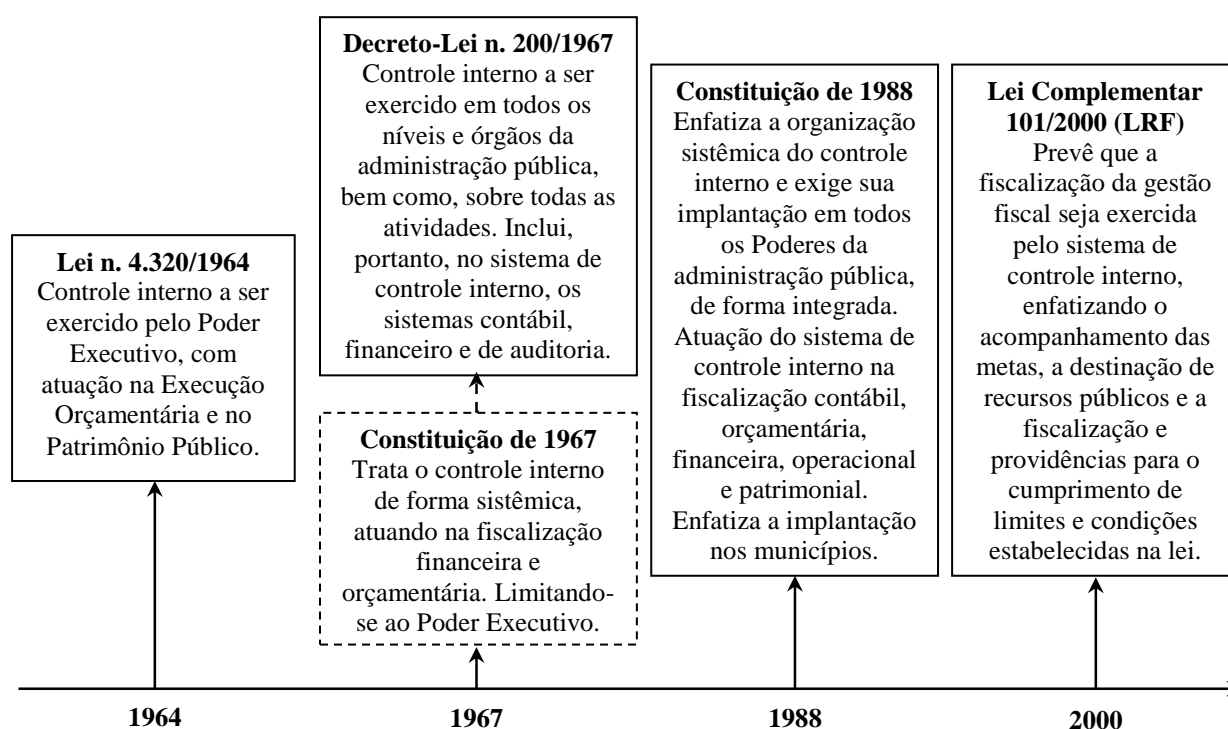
**Lei n. 4.320/1964**
Controle interno a ser exercido pelo Poder Executivo, com atuação na Execução Orçamentária e no Patrimônio Público.

**Decreto-Lei n. 200/1967**
Controle interno a ser exercido em todos os níveis e órgãos da administração pública, bem como, sobre todas as atividades. Inclui, portanto, no sistema de controle interno, os sistemas contábil, financeiro e de auditoria.

**Constituição de 1967**
Trata o controle interno de forma sistêmica, atuando na fiscalização financeira e orçamentária. Limitando-se ao Poder Executivo.

**Constituição de 1988**
Enfatiza a organização sistêmica do controle interno e exige sua implantação em todos os Poderes da administração pública, de forma integrada. Atuação do sistema de controle interno na fiscalização contábil, orçamentária, financeira, operacional e patrimonial. Enfatiza a implantação nos municípios.

**Lei Complementar 101/2000 (LRF)**
Prevê que a fiscalização da gestão fiscal seja exercida pelo sistema de controle interno, enfatizando o acompanhamento das metas, a destinação de recursos públicos e a fiscalização e providências para o cumprimento de limites e condições estabelecidas na lei.

1964

1967

1988

2000